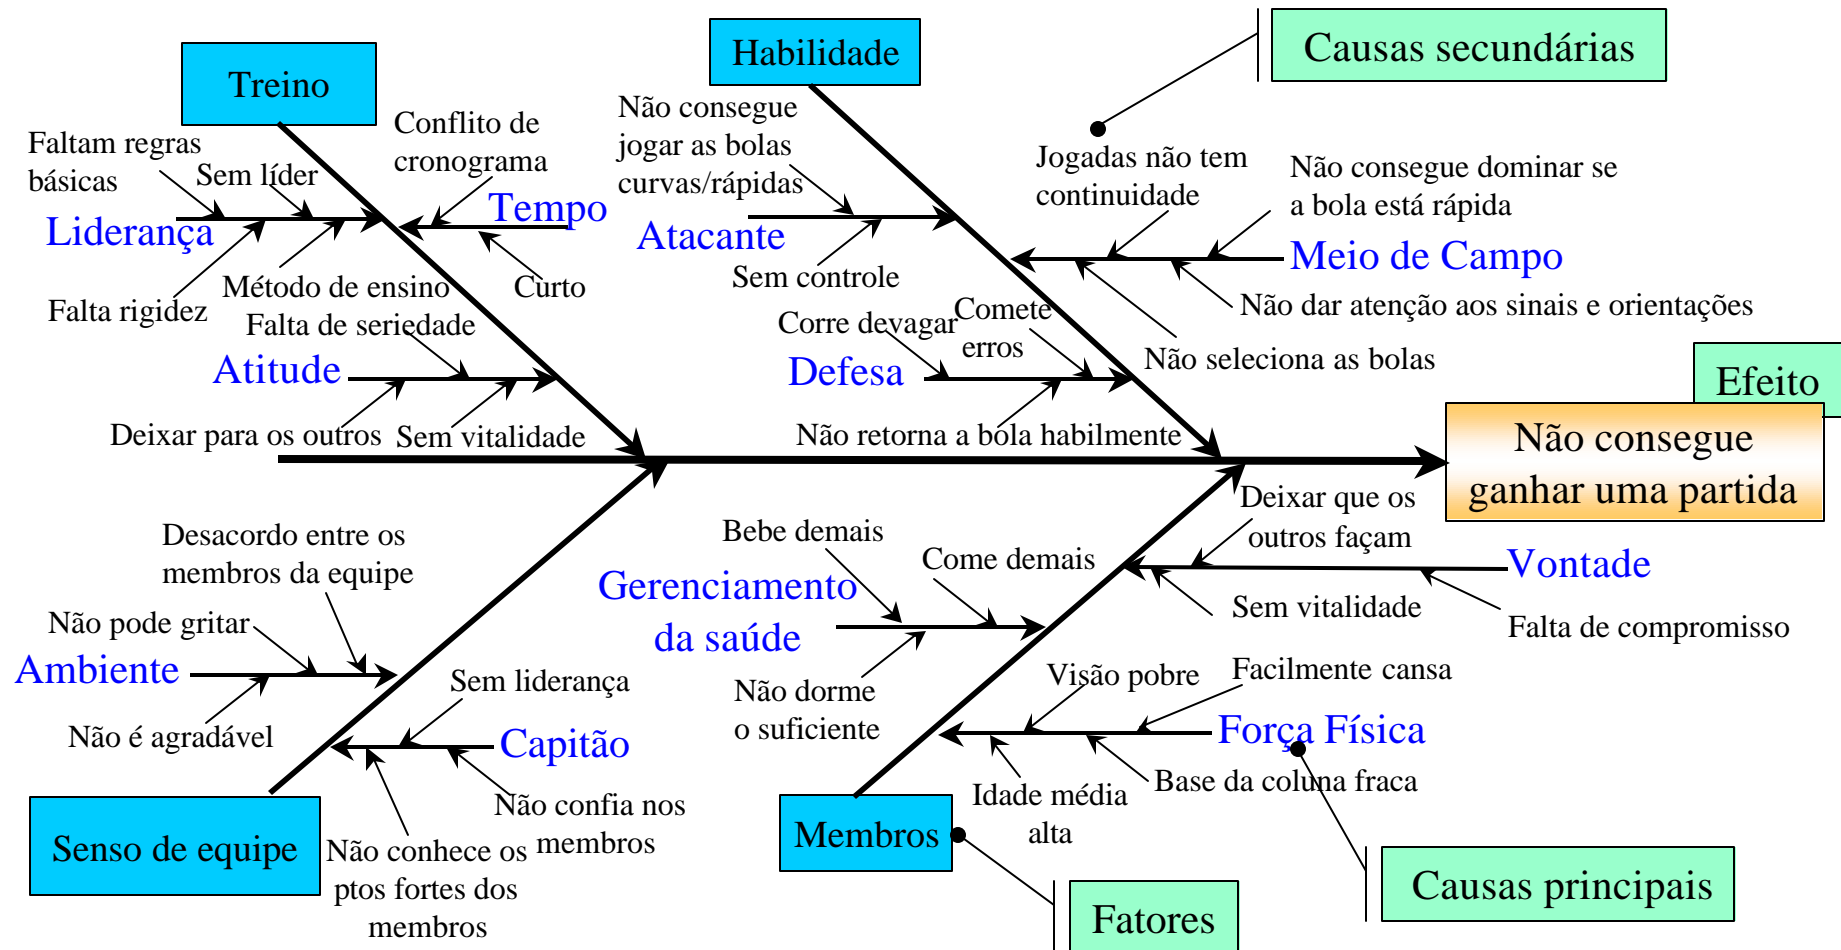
Treino

Habilidade

Causas secundárias

Faltam regras básicas

Sem líder

Conflito de cronograma

Tempo

Liderança

Falta rigidez

Método de ensino

Curto

Não consegue jogar as bolas curvas/rápidas

Atacante

Sem controle

Jogadas não tem continuidade

Não consegue dominar se a bola está rápida

Meio de Campo

Não dar atenção aos sinais e orientações

Falta de seriedade

Atitude

Deixar para os outros

Sem vitalidade

Corre devagar

Comete erros

Defesa

Não retorna a bola habilmente

Não seleciona as bolas

Efeito

Não consegue ganhar uma partida

Desacordo entre os membros da equipe

Não pode gritar

Ambiente

Não é agradável

Sem liderança

Capitão

Não confia nos membros

Não conhece os ptos fortes dos membros

Senso de equipe

Bebe demais

Come demais

Gerenciamento da saúde

Não dorme o suficiente

Deixar que os outros façam

Vontade

Sem vitalidade

Falta de compromisso

Visão pobre

Facilmente cansa

Força Física

Idade média alta

Base da coluna fraca

Membros

Fatores

Causas principais